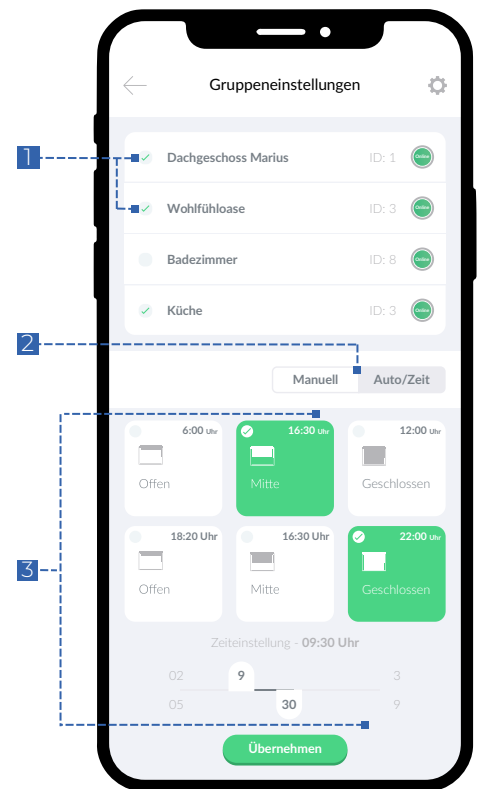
Gruppeneinstellungen

1

Dachgeschoss Marius ID: 1 Online

Wohlfühloase ID: 3 Online

Badezimmer ID: 8 Online

Küche ID: 3 Online

2

Manuell Auto/Zeit

3

6:00 Uhr
Offen

16:30 Uhr
Mitte

12:00 Uhr
Geschlossen

18:20 Uhr
Offen

16:30 Uhr
Mitte

22:00 Uhr
Geschlossen

Zeiteinstellung - 09:30 Uhr

02 9 3
05 30 9

Übernehmen